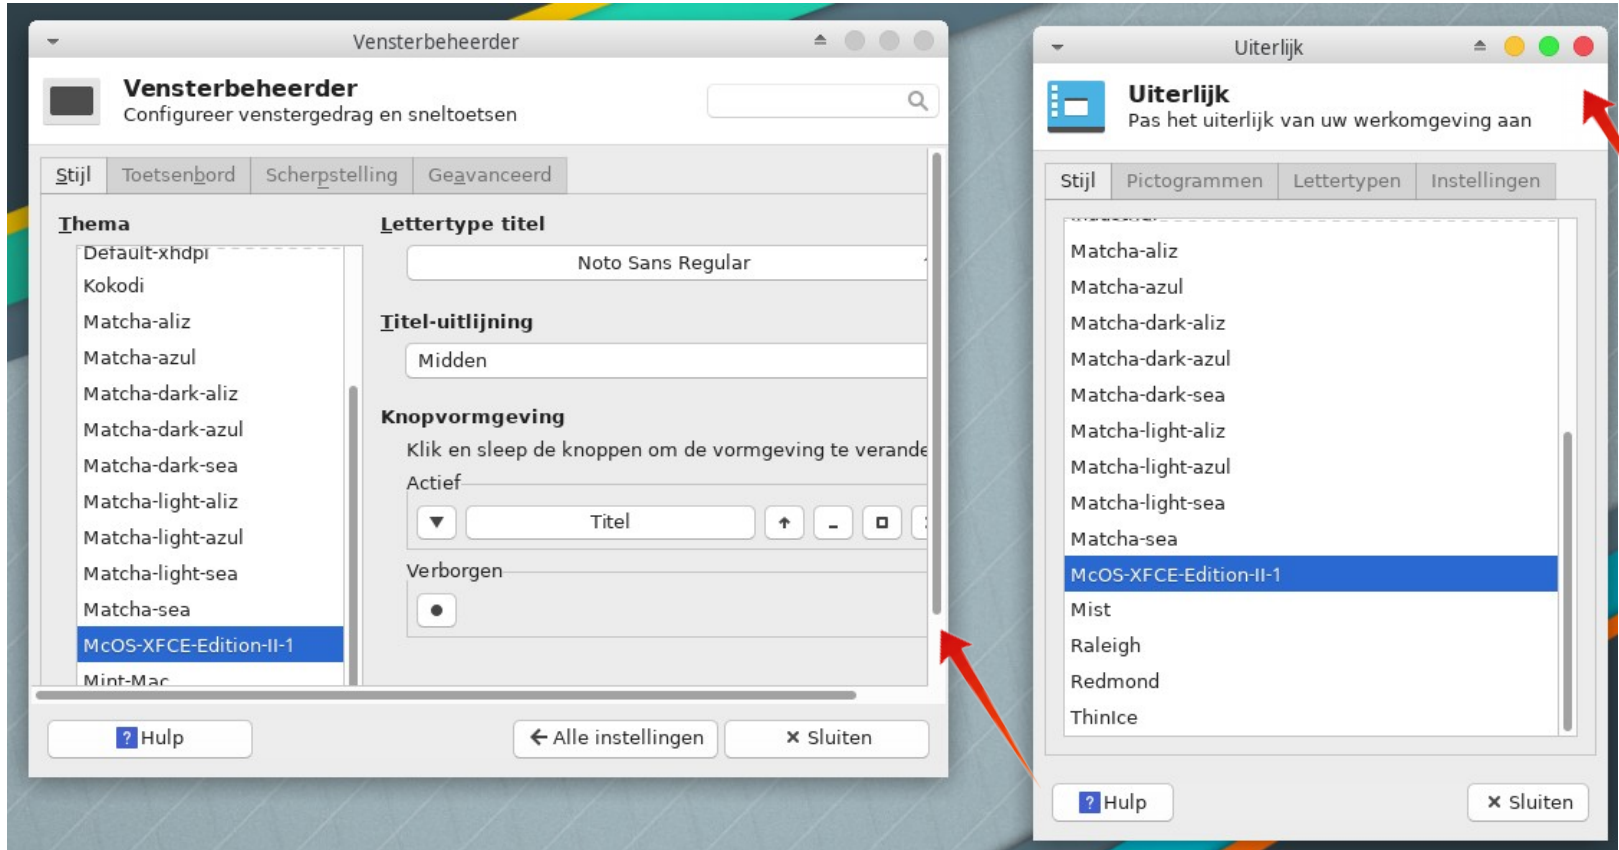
Vensterbeheerder

Vensterbeheerder
Configureer venstergedrag en sneltoetsen

Stijl | Toetsenbord | Scherpstelling | Geavanceerd

Thema
Default-xhdpi
Kokodi
Matcha-aliz
Matcha-azul
Matcha-dark-aliz
Matcha-dark-azul
Matcha-dark-sea
Matcha-light-aliz
Matcha-light-azul
Matcha-light-sea
Matcha-sea
McOS-XFCE-Edition-II-1
Mint-Mac

Lettertype titel
Noto Sans Regular

Titel-uitlijning
Midden

Knopvormgeving
Klik en sleep de knoppen om de vormgeving te verande
Actief
Titel
Verborgen

Hulp
Alle instellingen
Sluiten

Uiterlijk

Uiterlijk
Pas het uiterlijk van uw werkomgeving aan

Stijl | Pictogrammen | Lettertypen | Instellingen

Matcha-aliz
Matcha-azul
Matcha-dark-aliz
Matcha-dark-azul
Matcha-dark-sea
Matcha-light-aliz
Matcha-light-azul
Matcha-light-sea
Matcha-sea
McOS-XFCE-Edition-II-1
Mist
Raleigh
Redmond
ThinIce

Hulp
Sluiten